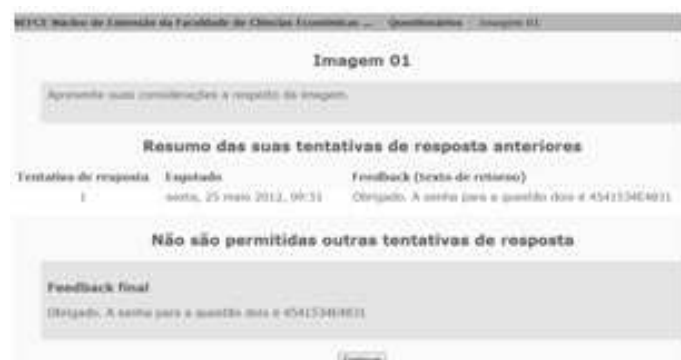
NEFCE Núcleo de Extensão da Faculdade de Ciências Econômicas ... ▸ Questionários ▸ Imagem 01

Imagem 01

Apresente suas considerações a respeito da imagem.

Resumo das suas tentativas de resposta anteriores

| Tentativa de resposta | Esgotado | Feedback (texto de retorno) |
|---|---|---|
| 1 | sexta, 25 maio 2012, 09:51 | Obrigado. A senha para a questão dois é 45415346431 |

Não são permitidas outras tentativas de resposta

Feedback final

Obrigado. A senha para a questão dois é 45415346431

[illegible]